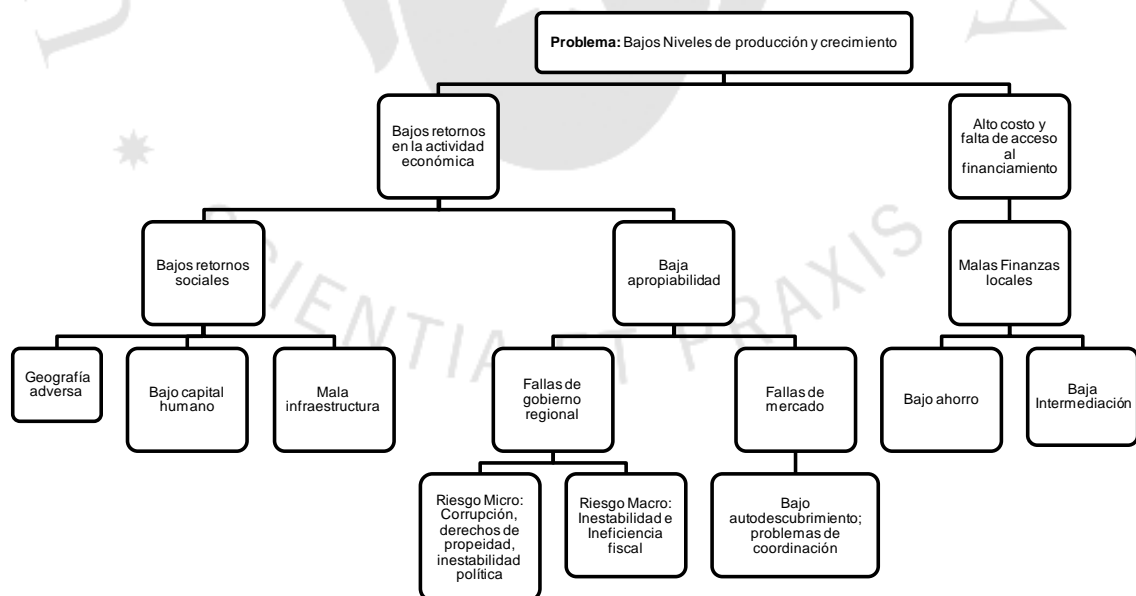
**Problema:** Bajos Niveles de producción y crecimiento

Bajos retornos en la actividad económica

Alto costo y falta de acceso al financiamiento

Bajos retornos sociales

Baja apropiabilidad

Malas Finanzas locales

Geografía adversa

Bajo capital humano

Mala infraestructura

Fallas de gobierno regional

Fallas de mercado

Bajo ahorro

Baja Intermediación

Riesgo Micro: Corrupción, derechos de propeidad, inestabilidad política

Riesgo Macro: Inestabilidad e Ineficiencia fiscal

Bajo autodescubrimiento; problemas de coordinación

SCIENTIA ET PRAXIS